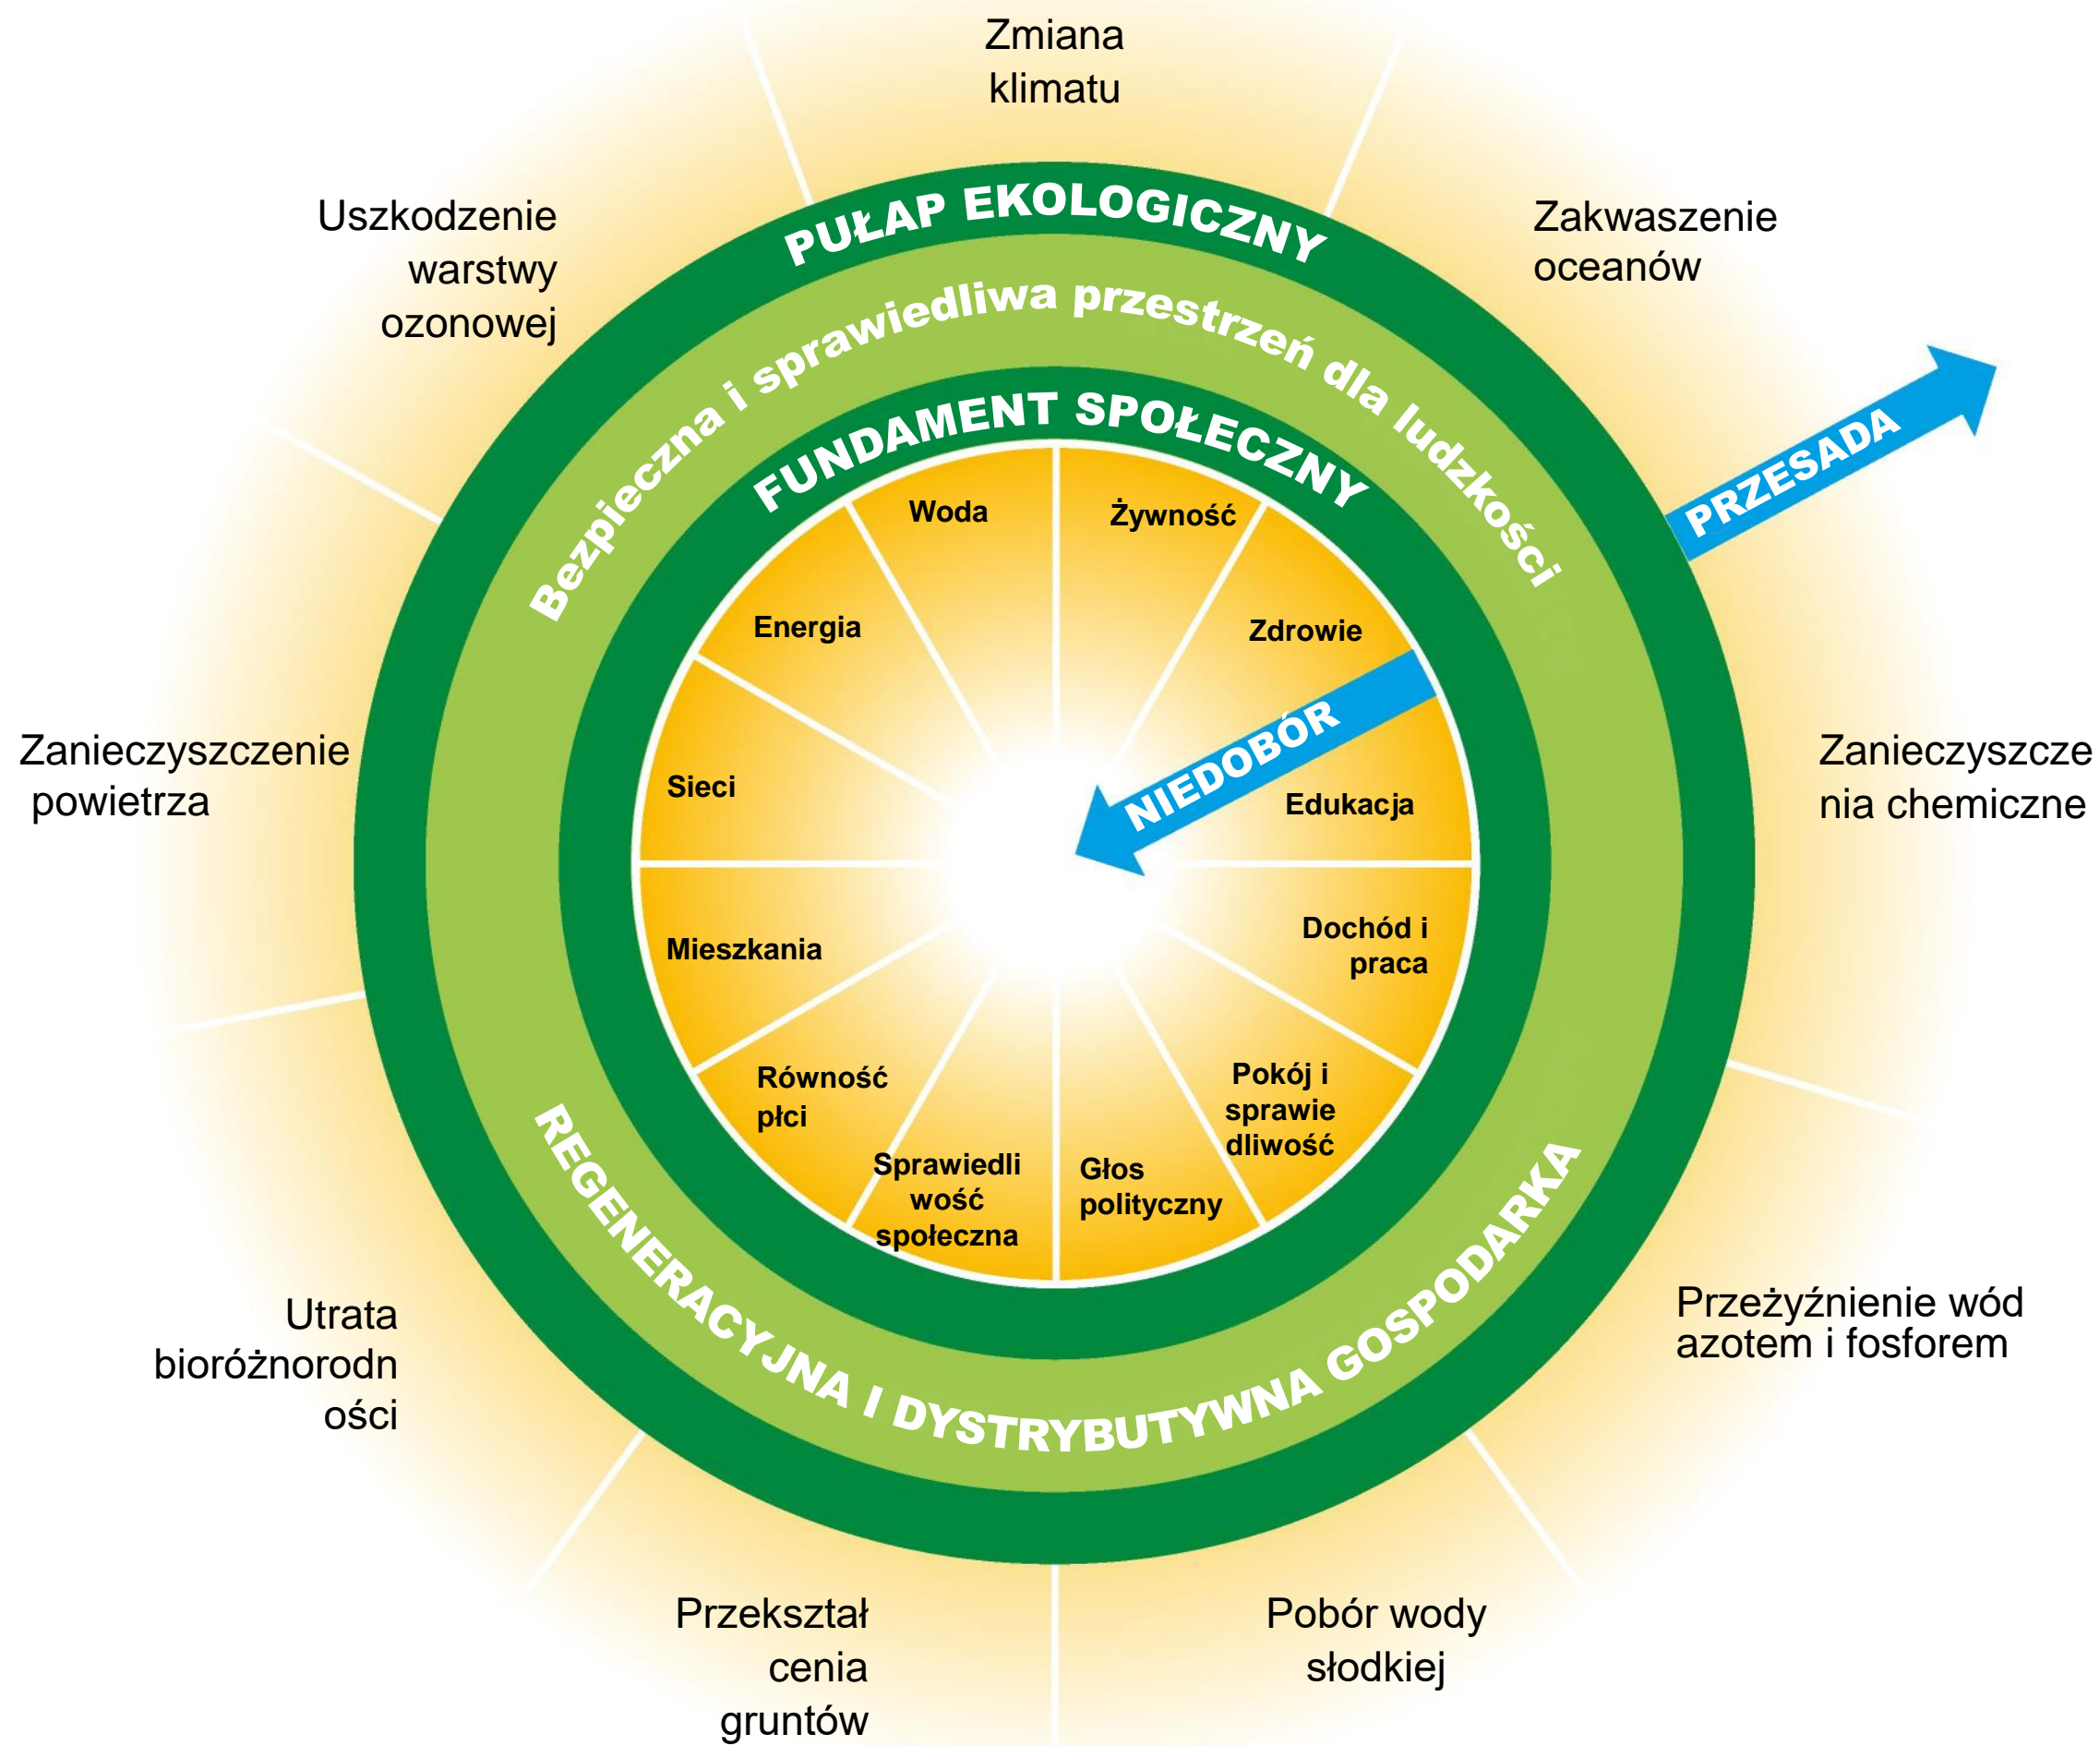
Zmiana klimatu

Zakwaszenie oceanów

Zanieczyszczenia chemiczne

Przeżyźnienie wód azotem i fosforem

Pobór wody słodkiej

Przekształcenia gruntów

Utrata bioróżnorodności

Zanieczyszczenie powietrza

Uszkodzenie warstwy ozonowej

PUŁAP EKOLOGICZNY

Bezpieczna i sprawiedliwa przestrzeń dla ludzkości

FUNDAMENT SPOŁECZNY

PRZESADA

NIEDOBÓR

Woda

Żywność

Zdrowie

Edukacja

Dochód i praca

Pokój i sprawiedliwość

Głos polityczny

Sprawiedliwość społeczna

Równość płci

Mieszkania

Sieci

Energia

REGENERACYJNA I DYSTRYBUTYWNA GOSPODARKA